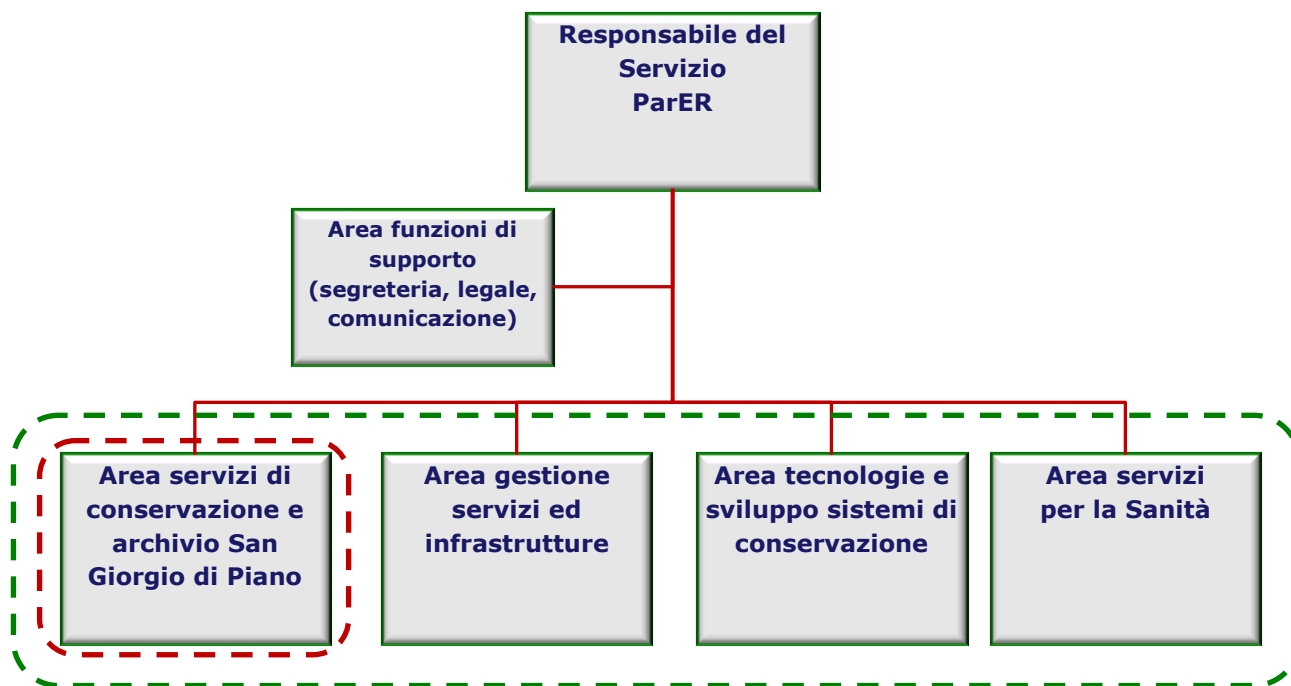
Responsabile del Servizio ParER

Area funzioni di supporto (segreteria, legale, comunicazione)

Area servizi di conservazione e archivio San Giorgio di Piano

Area gestione servizi ed infrastrutture

Area tecnologie e sviluppo sistemi di conservazione

Area servizi per la Sanità